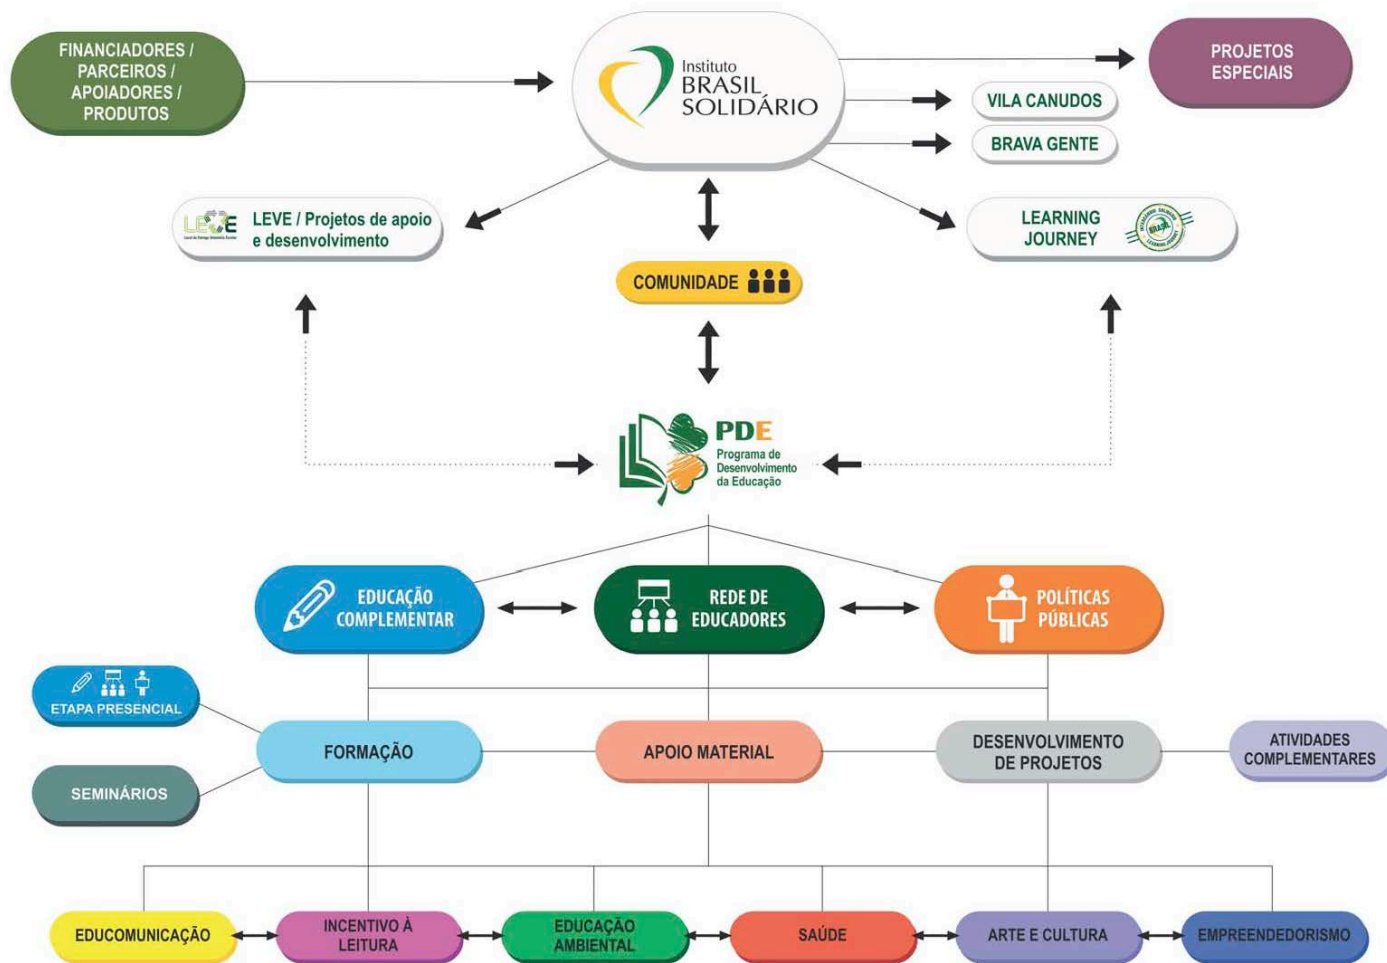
FINANCIADORES / PARCEIROS / APOIADORES / PRODUTOS

Instituto BRASIL SOLIDÁRIO

PROJETOS ESPECIAIS

VILA CANUDOS

BRAVA GENTE

LEVE

LEVE / Projetos de apoio e desenvolvimento

LEARNING JOURNEY

COMUNIDADE

PDE
Programa de Desenvolvimento da Educação

EDUCAÇÃO COMPLEMENTAR

REDE DE EDUCADORES

POLÍTICAS PÚBLICAS

ETAPA PRESENCIAL

SEMINÁRIOS

FORMAÇÃO

APOIO MATERIAL

DESENVOLVIMENTO DE PROJETOS

ATIVIDADES COMPLEMENTARES

EDUCOMUNICAÇÃO

INCENTIVO À LEITURA

EDUCAÇÃO AMBIENTAL

SAÚDE

ARTE E CULTURA

EMPREENDEDORISMO